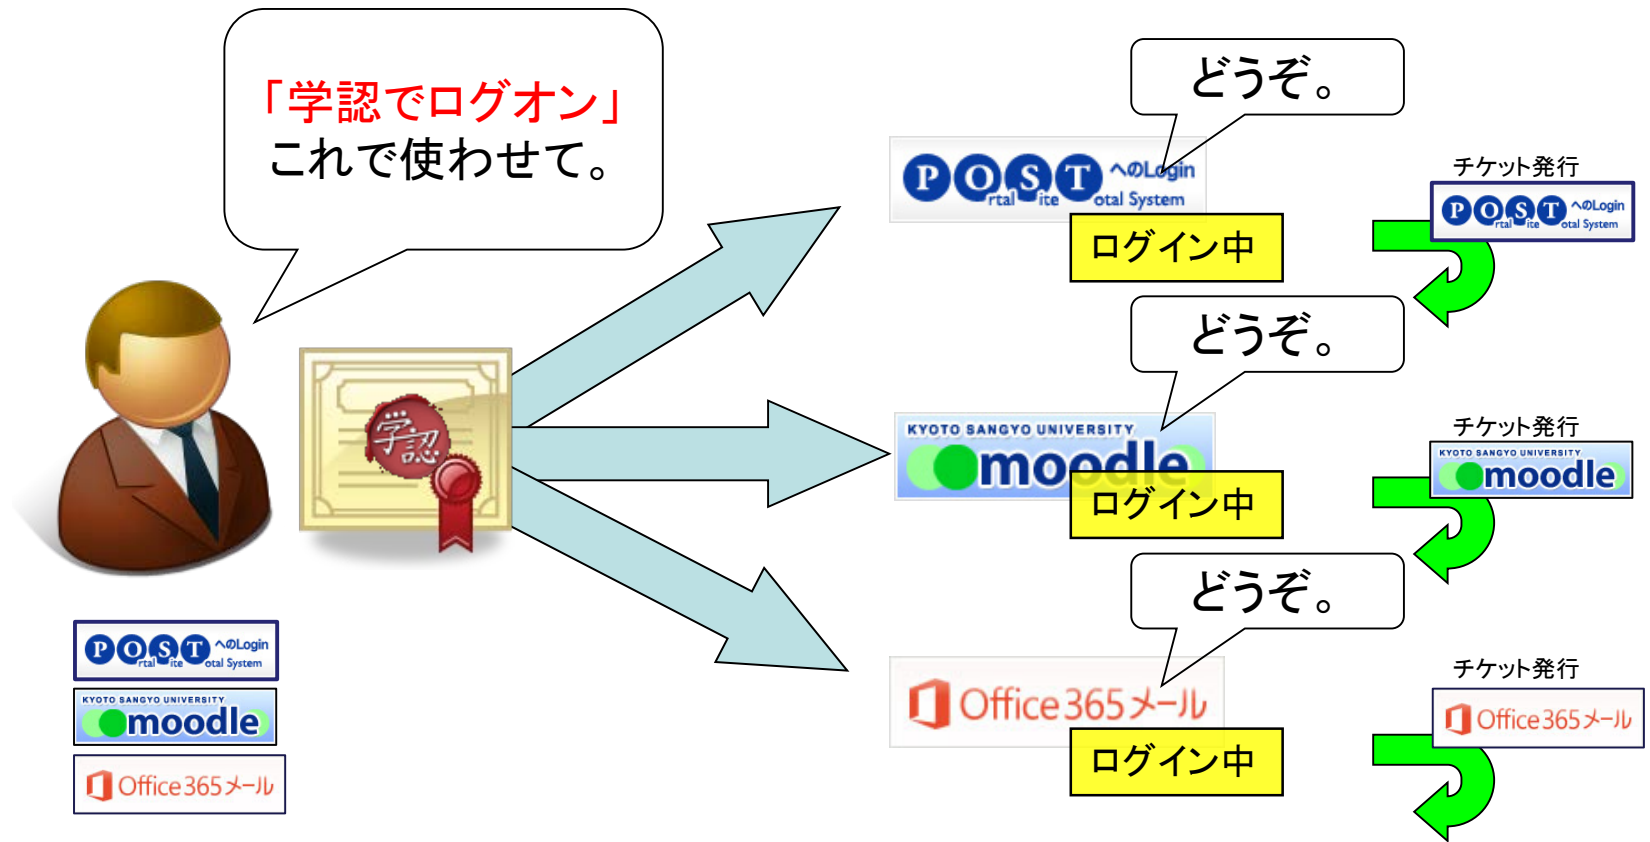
「学認でログオン」
これで使わせて。

学認

どうぞ。

POST へのLogin Portal Site Total System
ログイン中

チケット発行
POST へのLogin Portal Site Total System

どうぞ。

KYOTO SANGYO UNIVERSITY moodle
ログイン中

チケット発行
KYOTO SANGYO UNIVERSITY moodle

どうぞ。

Office365メール
ログイン中

チケット発行
Office365メール

POST へのLogin Portal Site Total System
KYOTO SANGYO UNIVERSITY moodle
Office365メール